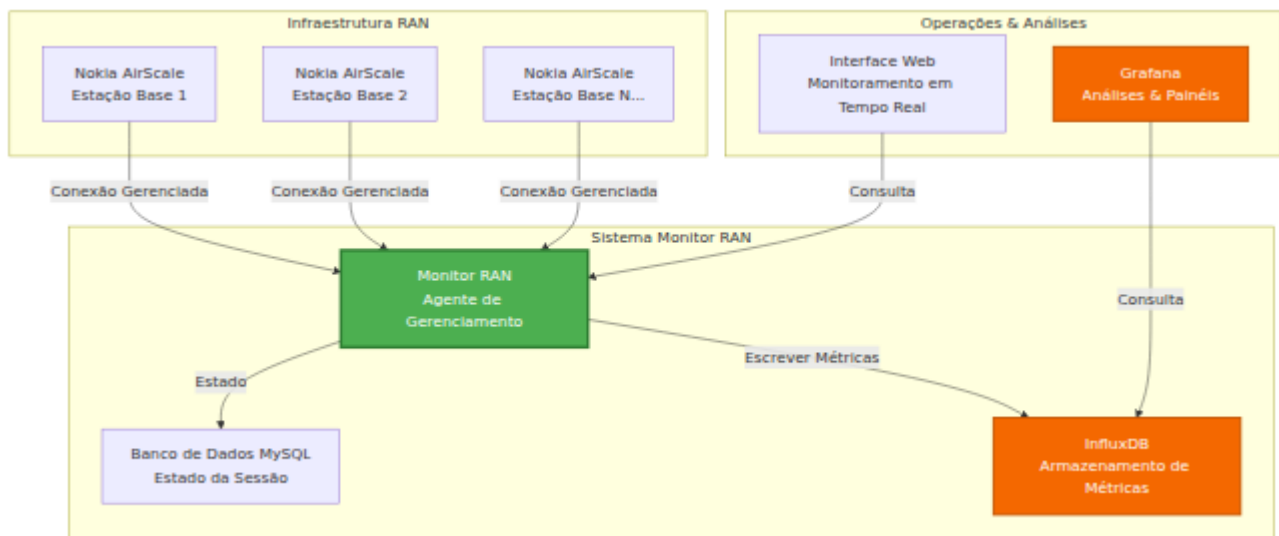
Infraestrutura RAN

Nokia AirScale
Estação Base 1

Nokia AirScale
Estação Base 2

Nokia AirScale
Estação Base N...

Operações & Análises

Interface Web
Monitoramento em
Tempo Real

Grafana
Análises & Painéis

Conexão Gerenciada

Conexão Gerenciada

Conexão Gerenciada

Consulta

Sistema Monitor RAN

Monitor RAN
Agente de
Gerenciamento

Consulta

Estado

Escrever Métricas

Banco de Dados MySQL
Estado da Sessão

InfluxDB
Armazenamento de
Métricas